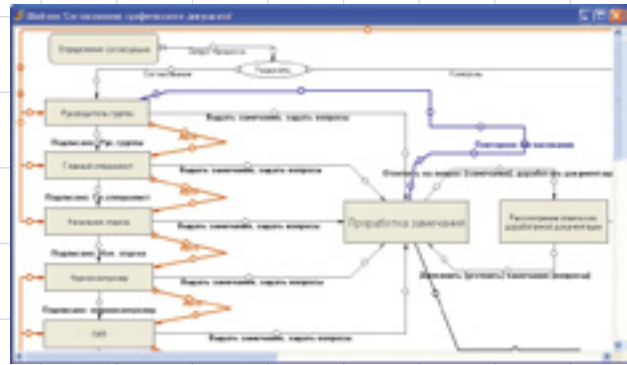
Шаблон "Согласование графического документа"

Определение согласующих

Запуск процесса

Разослать

Согласование

Контроль

Руководитель группы

Выдать замечания, задать вопросы

Подписание Рук. группы

Главный специалист

Выдать замечания, задать вопросы

Подписание Гл. специалистом

Начальник отдела

Выдать замечания, задать вопросы

Подписание Нач. отдела

Нормоконтролер

Выдать замечания, задать вопросы

Подписание нормоконтролером

ГИП

Выдать замечания, задать вопросы

Проработка замечаний

Подготовка к согласованию

Ответить на вопросы (замечания), доработать документ

Рассмотрение ответов на доработанную документацию

Дополнить (уточнить) замечания (вопросы)